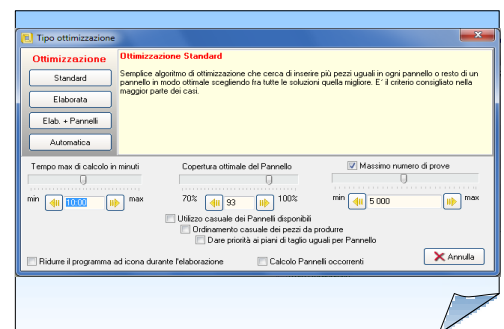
Tipo ottimizzazione

Ottimizzazione

Standard

Elaborata

Elab. + Pannelli

Automatica

Ottimizzazione Standard

Semplice algoritmo di ottimizzazione che cerca di inserire più pezzi uguali in ogni pannello o resto di un pannello in modo ottimale scegliendo fra tutte le soluzioni quella migliore. E' il criterio consigliato nella maggior parte dei casi.

Tempo max di calcolo in minuti

min 10,00 max

Copertura ottimale del Pannello

70% 93 100%

Massimo numero di prove

min 5 000 max

Utilizzo casuale dei Pannelli disponibili

Ordinamento casuale dei pezzi da produrre

Dare priorità ai piani di taglio uguali per Pannello

Ridurre il programma ad icona durante l'elaborazione

Calcolo Pannelli occorrenti

Annulla